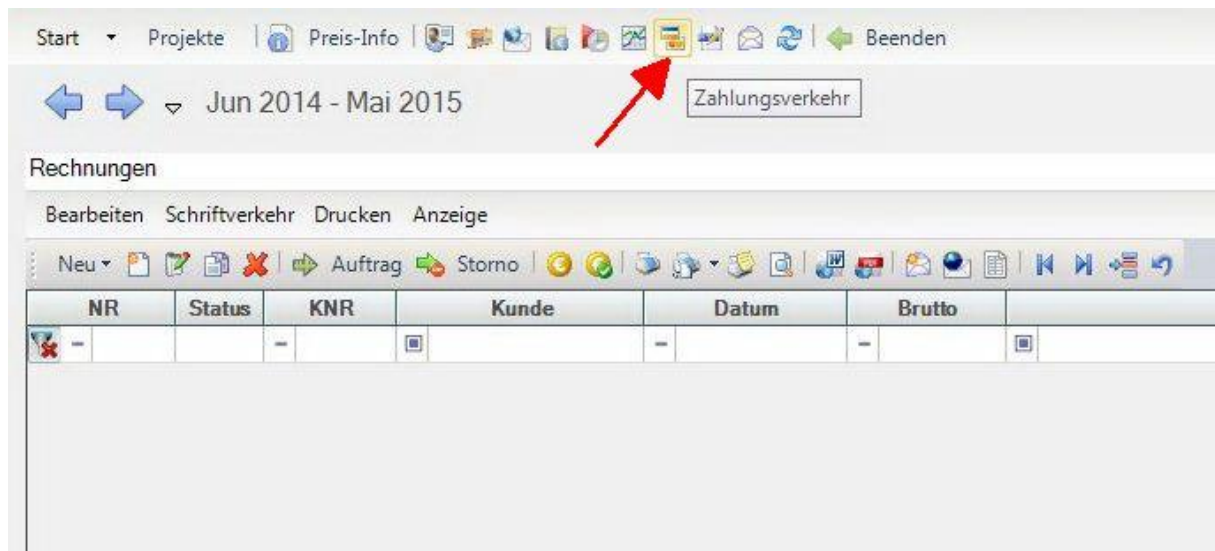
Start ▾ Projekte | Preis-Info | Beenden

Jun 2014 - Mai 2015

Zahlungsverkehr

Rechnungen

Bearbeiten Schriftverkehr Drucken Anzeige

Neu ▾ Auftrag Storno

| NR | Status | KNR | Kunde | Datum | Brutto |  |
|---|---|---|---|---|---|---|
| | | | | | | |